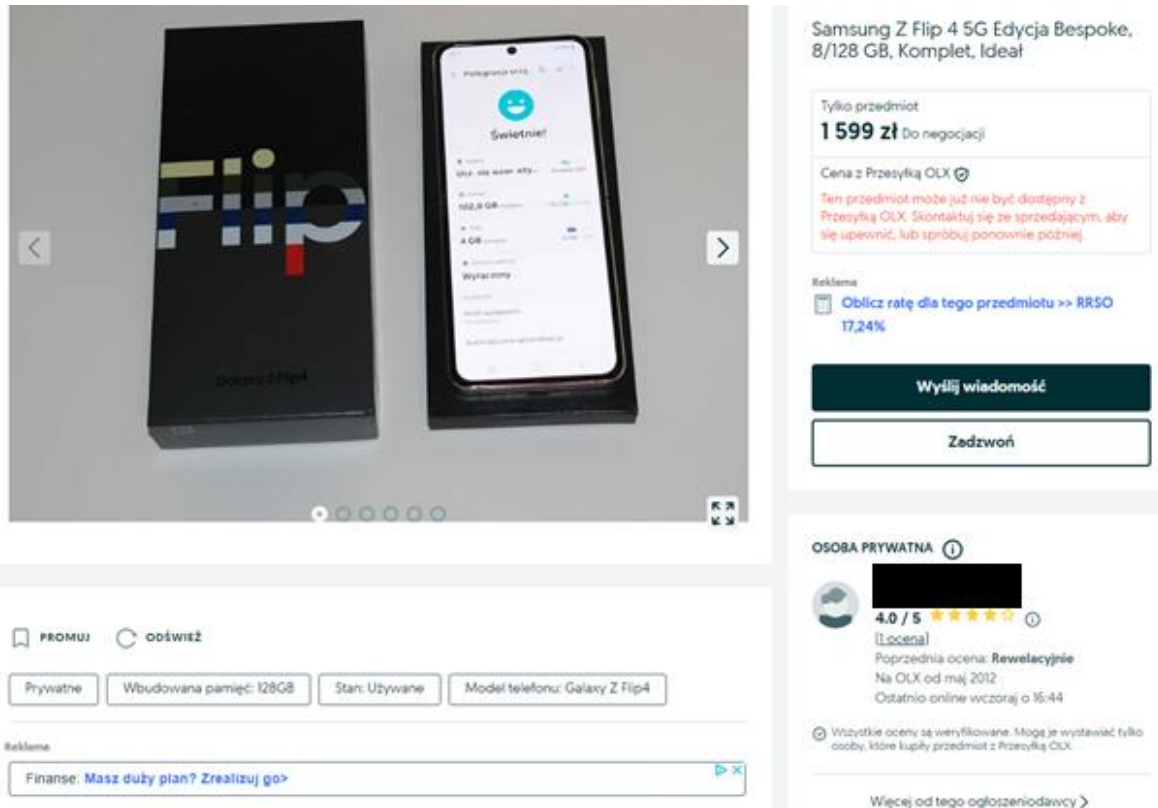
Flip

Galaxy Z Flip4

Świetnie!

102,0 GB

4 GB

Wyłączony

Samsung Z Flip 4 5G Edycja Bespoke, 8/128 GB, Komplet, Ideał

Tylko przedmiot

1 599 zł Do negocjacji

Cena z Przesyłką OLX

Ten przedmiot może już nie być dostępny z Przesyłką OLX. Skontaktuj się ze sprzedającym, aby się upewnić, lub spróbuj ponownie później.

Reklama

Oblicz ratę dla tego przedmiotu >> RRSO 17,24%

Wyślij wiadomość

Zadzwoń

OSOBA PRYWATNA

4.0 / 5

(1 ocena)

Poprzednia ocena: Rewelacyjnie

Na OLX od maj 2012

Ostatnio online wczoraj o 16:44

Wszystkie oceny są weryfikowane. Mogą je wystawiać tylko osoby, które kupiły przedmiot z Przesyłką OLX.

Więcej od tego ogłoszeniodawcy >

PROMUJ ODŚWIEŻ

Prywatne | Wbudowana pamięć: 128GB | Stan: Używane | Model telefonu: Galaxy Z Flip4

Reklama

Finanse: Masz duży plan? Zrealizuj go>